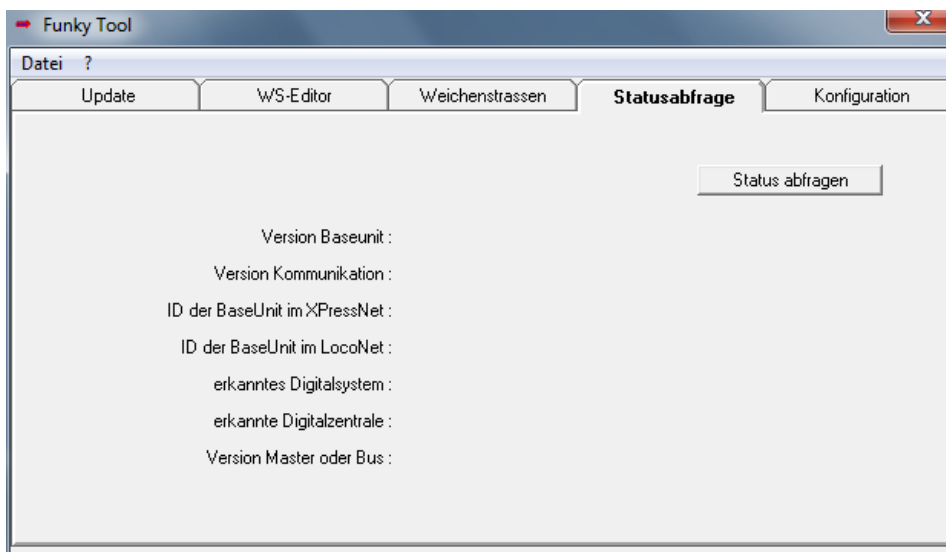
Funky Tool

Datei ?

Update | WS-Editor | Weichenstrassen | Statusabfrage | Konfiguration

Status abfragen

Version Baseunit :

Version Kommunikation :

ID der BaseUnit im XPressNet :

ID der BaseUnit im LocoNet :

erkanntes Digitalsystem :

erkannte Digitalzentrale :

Version Master oder Bus :